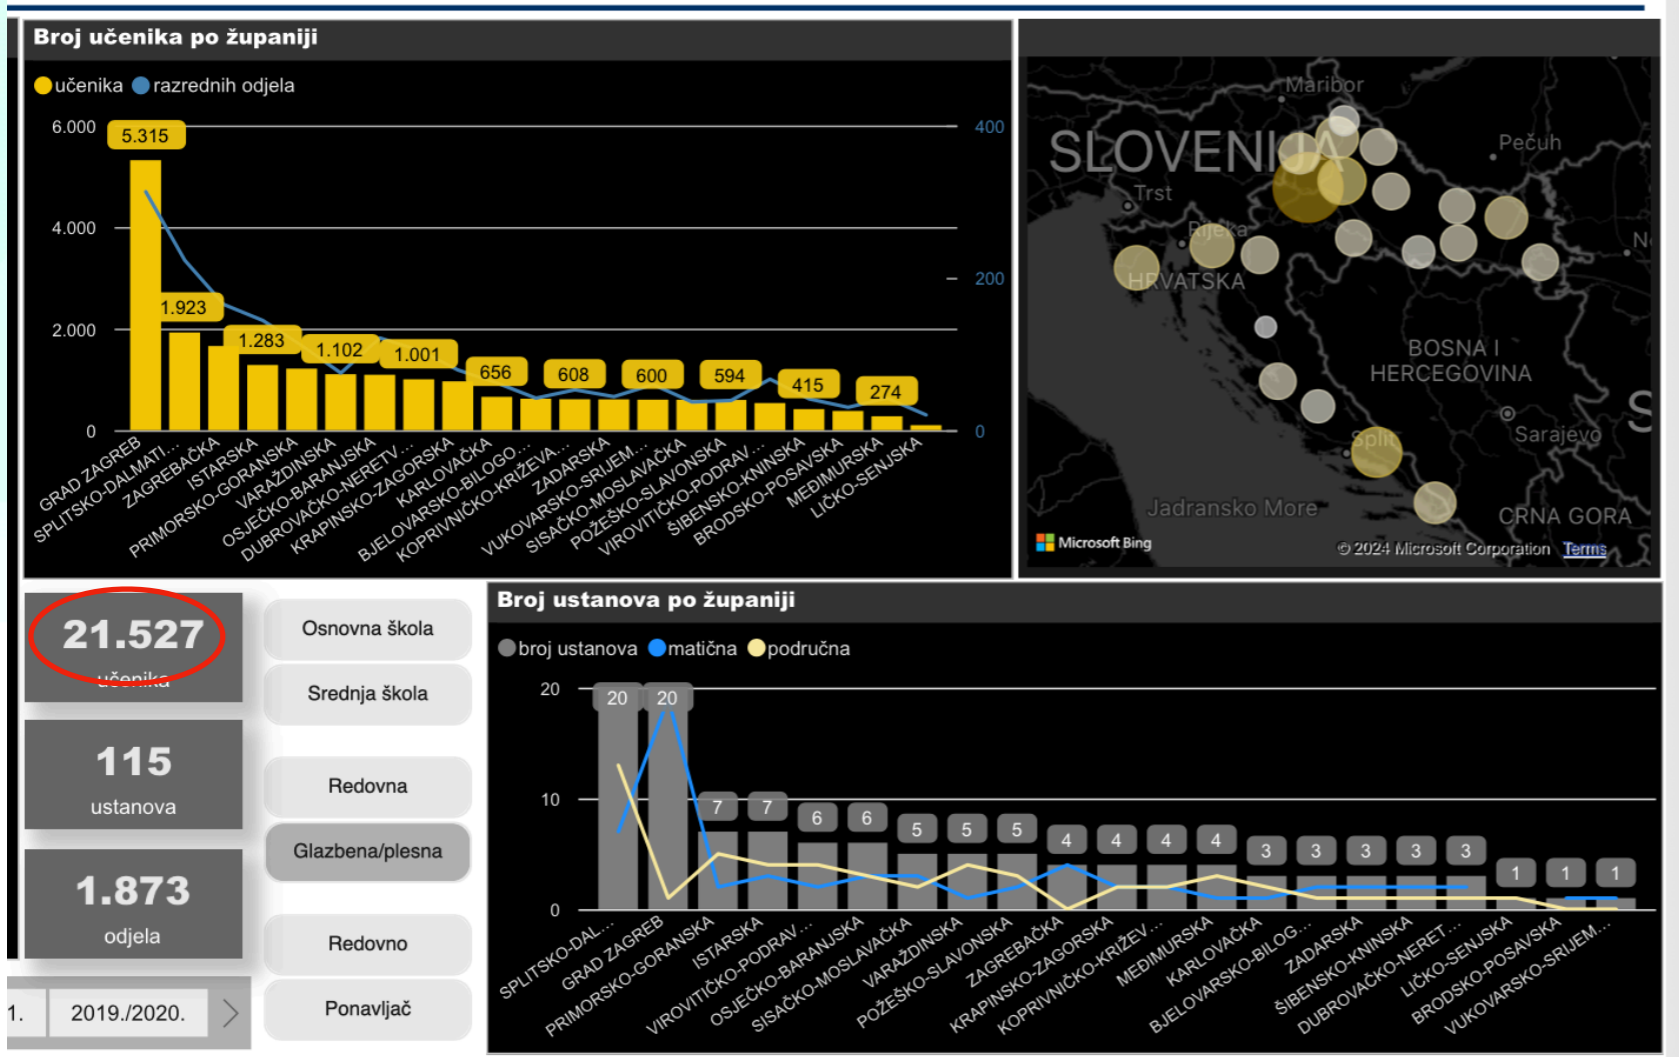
Broj učenika po županiji

učenika razrednih odjela

6.000
4.000
2.000
0

400
200
0

5.315
1.923
1.283
1.102
1.001
656
608
600
594
415
274

GRAD ZAGREB
SPLITSKO-DALMATI...
ZAGREBAČKA
ISTARSKA
PRIMORSKO-GORANSKA
VARAŽDINSKA
OSJEČKO-BARANJSKA
DUBROVAČKO-NERETV...
KRAPINSKO-ZAGORSKA
KARLOVAČKA
BJELOVARSKO-BILOGO...
KOPRIVNIČKO-KRIŽEVA...
ZADARSKA
VUKOVARSKO-SRIJEM...
SISAČKO-MOSLAVAČKA
POŽEŠKO-SLAVONSKA
VIROVITIČKO-PODRAV...
ŠIBENSKO-KNINSKA
BRODSKO-POSAVSKA
MEĐIMURSKA
LIČKO-SENJSKA

Maribor
SLOVENIJA
Pečuh
Trst
Rijeka
HRVATSKA
BOSNA I HERCEGOVINA
Sarajevo
Split
Jadransko More
CRNA GORA
Microsoft Bing
© 2024 Microsoft Corporation Terms

21.527
učenika

115
ustanova

1.873
odjela

Osnovna škola
Srednja škola
Redovna
Glazbena/plesna
Redovno
Ponavljač

1. 2019./2020.

Broj ustanova po županiji

broj ustanova matična područna

20
10
0

20 20 7 7 6 6 5 5 5 4 4 4 4 3 3 3 3 3 1 1 1

SPLITSKO-DAL...
GRAD ZAGREB
PRIMORSKO-GORANSKA
ISTARSKA
VIROVITIČKO-PODRAV...
OSJEČKO-BARANJSKA
SISAČKO-MOSLAVAČKA
VARAŽDINSKA
POŽEŠKO-SLAVONSKA
ZAGREBAČKA
KRAPINSKO-ZAGORSKA
KOPRIVNIČKO-KRIŽEV...
MEĐIMURSKA
KARLOVAČKA
BJELOVARSKO-BILOG...
ZADARSKA
ŠIBENSKO-KNINSKA
DUBROVAČKO-NERET...
LIČKO-SENJSKA
BRODSKO-POSAVSKA
VUKOVARSKO-SRIJEM...